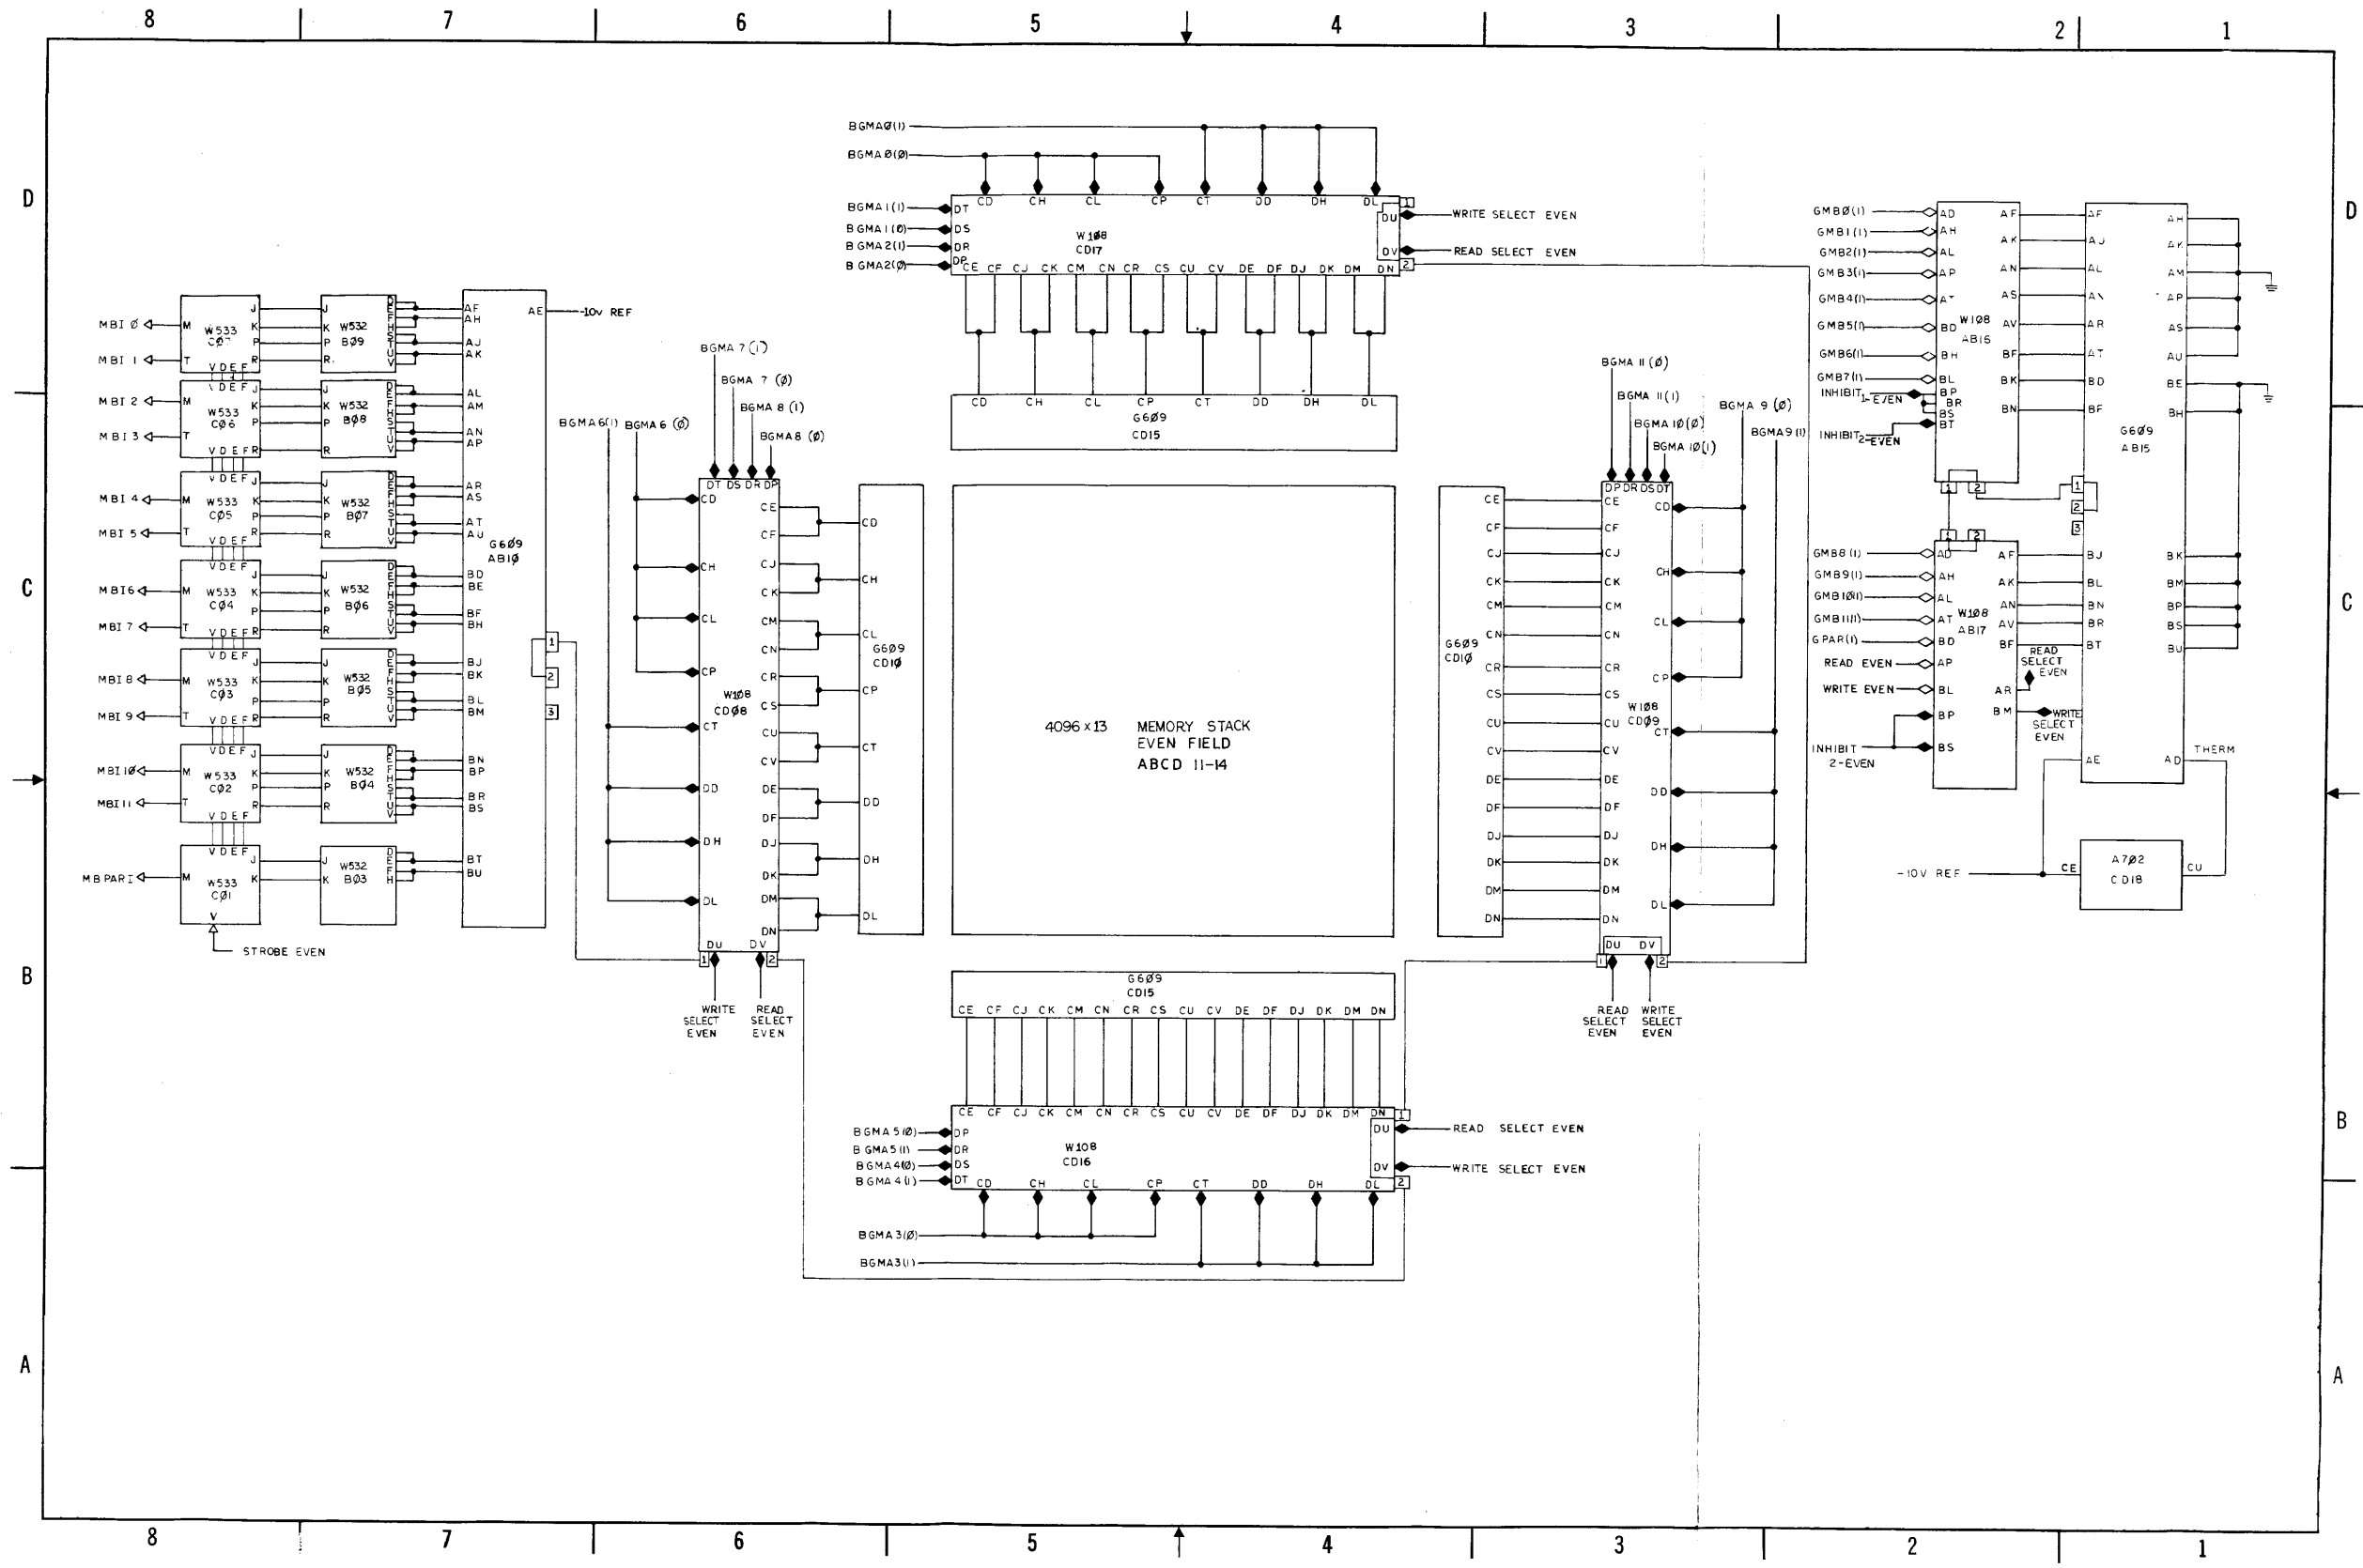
8 7 6 5 4 3 2 1

D

BGMA Ø (1)
BGMA Ø (Ø)
BGMA 1 (1) DT
BGMA 1 (Ø) DS
BGMA 2 (1) DR
BGMA 2 (Ø) DP
CD CH CL CP CT DD DH DL
W1Ø8
CD17
DU 1 WRITE SELECT EVEN
DV READ SELECT EVEN
DN 2
CE CF CJ CK CM CN CR CS CU CV DE DF DJ DK DM DN

CD CH CL CP CT DD DH DL
G6Ø9
CD15

GMBØ(1) AD AF
GMB1(1) AH AK
GMB2(1) AL AN
GMB3(1) AP AS
GMB4(1) AT AV
GMB5(1) BD W108 AB16
GMB6(1) BH BF
GMB7(1) BL BK
INHIBIT 1-EVEN BP BR BS BN
INHIBIT 2-EVEN BT

AF AJ AL AN AR AT BD BF
AH AK AM AP AS AU BE BH
G6Ø9
AB15

MBI Ø M W533 CØ7 J K P R T
MBI 1
W532 BØ9 J K P R D E F H S T U V
AF AH AJ AK
AE -10v REF
VDEF
MBI 2 W533 CØ6 W532 BØ8 AL AM AN AP
MBI 3
MBI 4 W533 CØ5 W532 BØ7 AR AS AT AU
MBI 5
MBI6 W533 CØ4 W532 BØ6 BD BE BF BH
MBI 7
MBI 8 W533 CØ3 W532 BØ5 BJ BK BL BM
MBI 9
MBI1Ø W533 CØ2 W532 BØ4 BN BP BR BS
MBI11
MB PAR1 W533 CØ1 W532 BØ3 BT BU
V
STROBE EVEN
G6Ø9
AB1Ø
1 2 3

BGMA 7 (1)
BGMA 7 (Ø)
BGMA 8 (1)
BGMA 8 (Ø)
BGMA6(1) BGMA 6 (Ø)
DT DS DR DP
CD CH CL CP CT DD DH DL
W1Ø8
CDØ8
CE CF CJ CK CM CN CR CS CU CV DE DF DJ DK DM DN
DU DV
1 2
WRITE SELECT EVEN
READ SELECT EVEN
CD CH CL CP CT DD DH DL
G6Ø9
CD1Ø

4096 x 13 MEMORY STACK EVEN FIELD ABCD 11-14

BGMA 11 (Ø)
BGMA 11 (1)
BGMA 1Ø (Ø)
BGMA 1Ø (1)
BGMA 9 (Ø)
BGMA9 (1)
DP DR DS DT
CE CF CJ CK CM CN CR CS CU CV DE DF DJ DK DM DN
G6Ø9
CD1Ø
CD CH CL CP CT DD DH DL
W1Ø8
CDØ9
DU DV
1 2
READ SELECT EVEN
WRITE SELECT EVEN

1 2 1 2 3
GMB8 (1) AD AF BJ BK
GMB9(1) AH AK BL BM
GMB1Ø(1) AL AN BN BP
GMB11(1) AT W1Ø8 AB17 AV BR BS
G PAR(1) BD BF BT BU
READ EVEN AP
WRITE EVEN BL AR
BP BM
INHIBIT 2-EVEN BS
READ SELECT EVEN
WRITE SELECT EVEN
AE AD THERM
-10V REF CE A7Ø2 CD18 CU

G6Ø9
CD15
CE CF CJ CK CM CN CR CS CU CV DE DF DJ DK DM DN

CE CF CJ CK CM CN CR CS CU CV DE DF DJ DK DM DN 1
BGMA 5(Ø) DP
BGMA5 (1) DR
BGMA 4(Ø) DS
BGMA 4 (1) DT
W108
CD16
DU READ SELECT EVEN
DV WRITE SELECT EVEN
CD CH CL CP CT DD DH DL 2
BGMA 3(Ø)
BGMA3(1)

C B A
D C B A

8 7 6 5 4 3 2 1